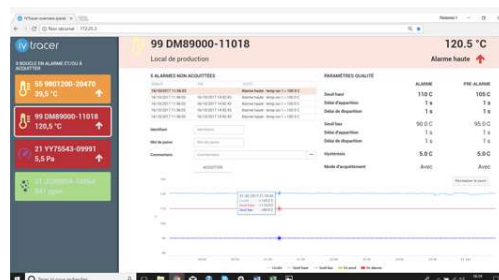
ivtracer

99 DM89000-11018
Local de production

120,5 °C
Alarme haute

55 9801200-20470
39,5 °C

99 DM89000-11018
120,5 °C

21 YY75543-09991
5,5 Pa

6 ALARMES NON ACQUITTÉES

Identifiant
Mot de passe
Commentaire

ACQUITTER

PARAMÈTRES QUALITÉ

| | ALARME | PRÉ-ALARME |
|---|---|---|
| Seuil haut | 110 C | 105 C |
| Délai d'apparition | 1 s | 1 s |
| Délai de disparition | 1 s | 1 s |
| Seuil bas | 90.0 C | 95.0 C |
| Délai d'apparition | 1 s | 1 s |
| Délai de disparition | 1 s | 1 s |
| Hystérésis | 5.0 C | 5.0 C |
| Mode d'acquittement | Avec | Avec |

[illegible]